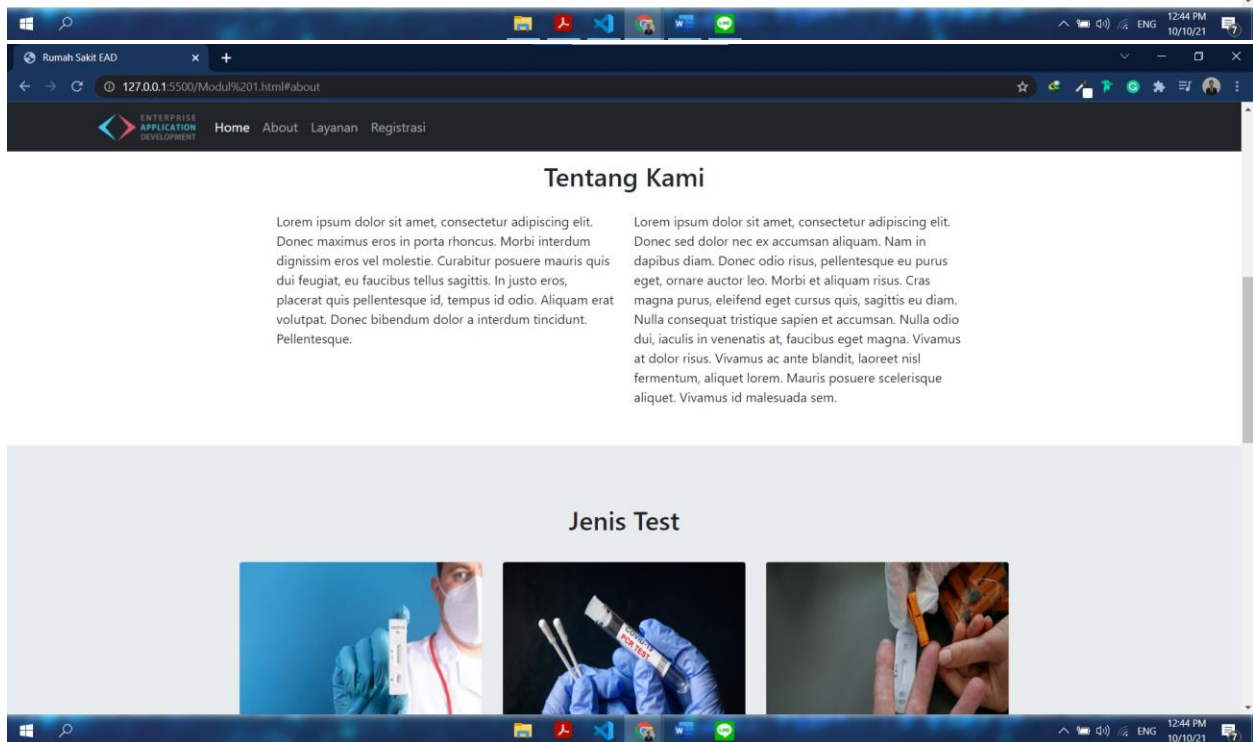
ENG 12:44 PM 10/10/21

Rumah Sakit EAD ×

127.0.0.1:5500/Modul%201.html#about

ENTERPRISE APPLICATION DEVELOPMENT

Home About Layanan Registrasi

Tentang Kami

Lorem ipsum dolor sit amet, consectetur adipiscing elit. Donec maximus eros in porta rhoncus. Morbi interdum dignissim eros vel molestie. Curabitur posuere mauris quis dui feugiat, eu faucibus tellus sagittis. In justo eros, placerat quis pellentesque id, tempus id odio. Aliquam erat volutpat. Donec bibendum dolor a interdum tincidunt. Pellentesque.

Lorem ipsum dolor sit amet, consectetur adipiscing elit. Donec sed dolor nec ex accumsan aliquam. Nam in dapibus diam. Donec odio risus, pellentesque eu purus eget, ornare auctor leo. Morbi et aliquam risus. Cras magna purus, eleifend eget cursus quis, sagittis eu diam. Nulla consequat tristique sapien et accumsan. Nulla odio dui, iaculis in venenatis at, faucibus eget magna. Vivamus at dolor risus. Vivamus ac ante blandit, laoreet nisl fermentum, aliquet lorem. Mauris posuere scelerisque aliquet. Vivamus id malesuada sem.

Jenis Test

PCR TEST

ENG 12:44 PM 10/10/21